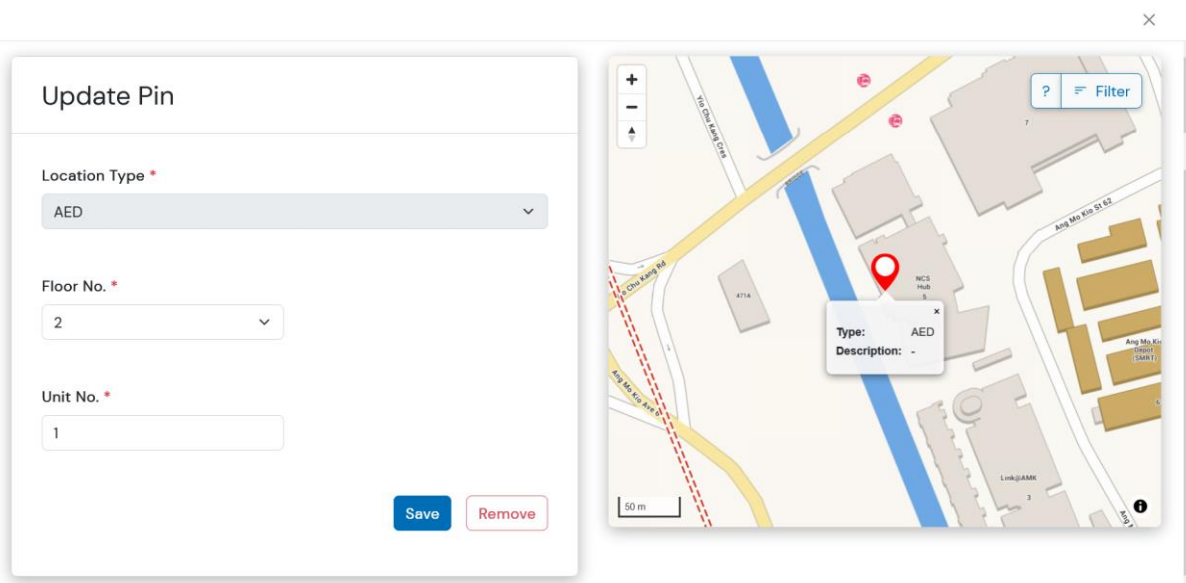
×

Update Pin

Location Type *

AED

Floor No. *

2

Unit No. *

1

Save

Remove

+

−

?

Filter

Yio Chu Kang Cres

7

Ang Mo Kio St 62

Yio Chu Kang Rd

471A

NCS Hub 5

×

Type: AED

Description: -

Ang Mo Kio Depot (SMRT)

Ang Mo Kio Ave 5

Link@AMK 3

50 m